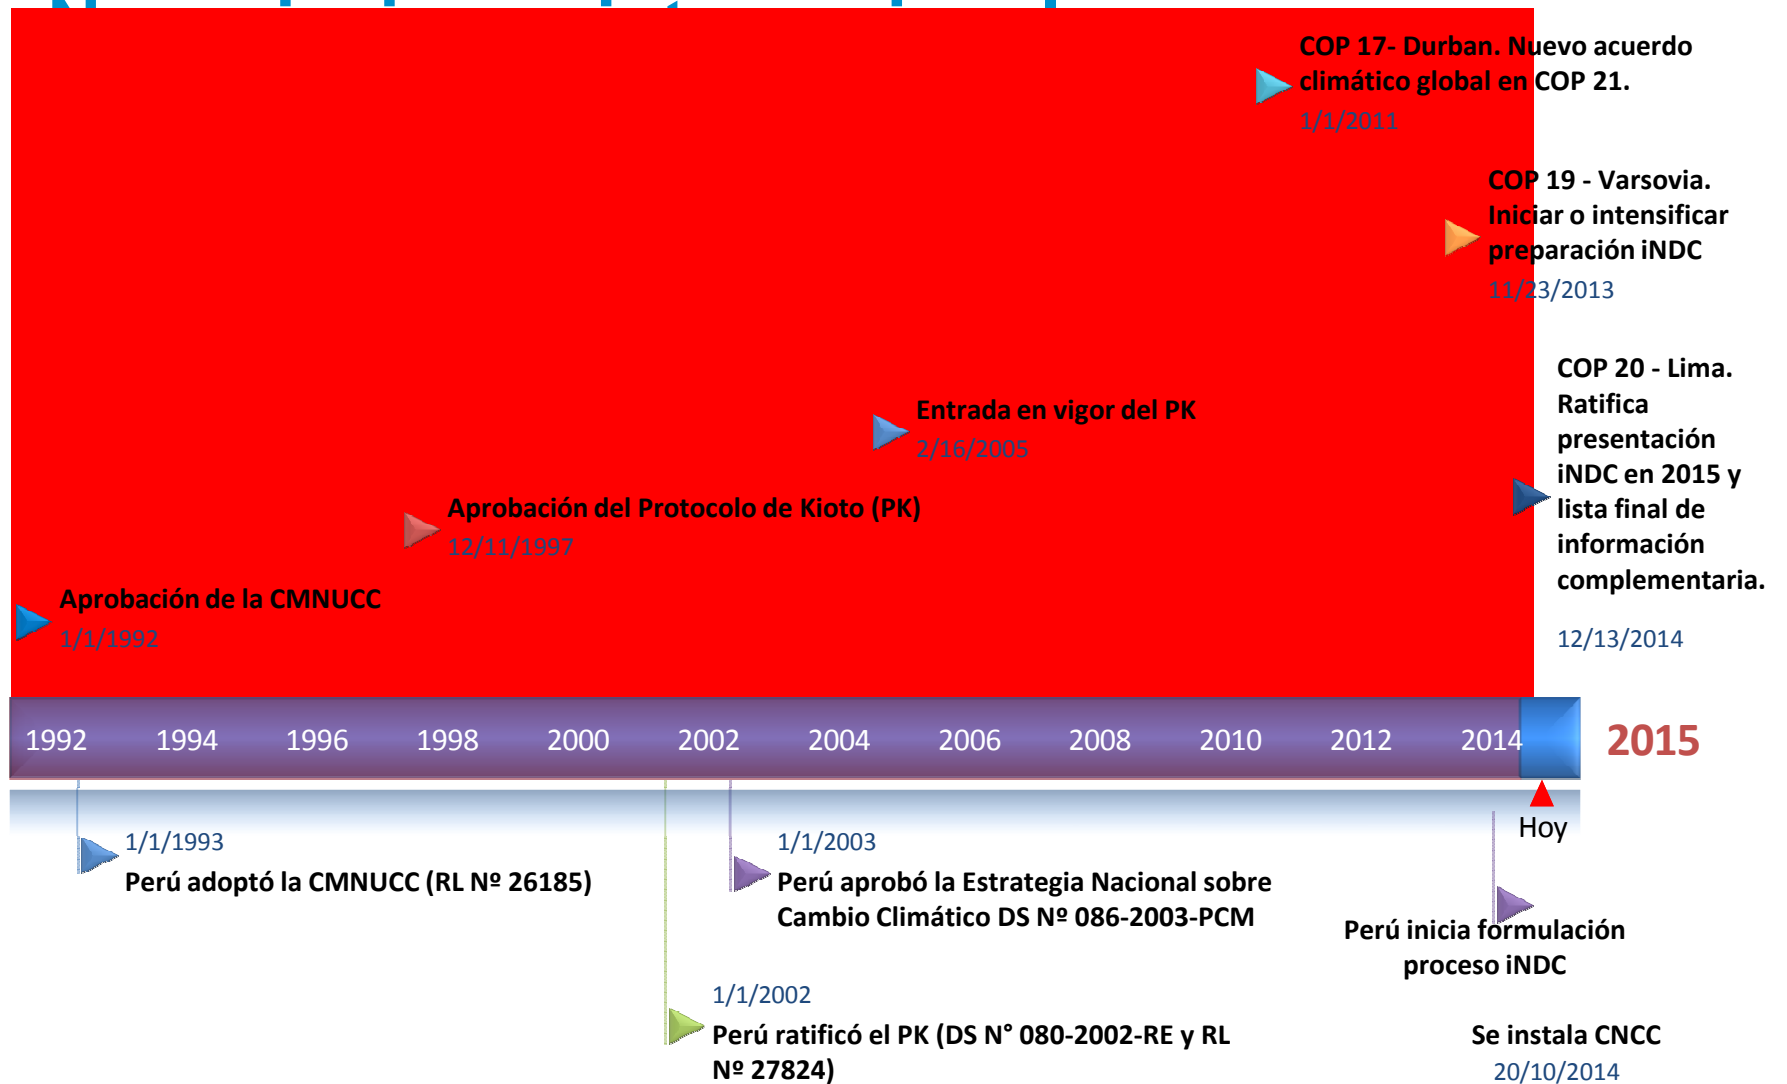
COP 17- Durban. Nuevo acuerdo climático global en COP 21.
1/1/2011

COP 19 - Varsovia. Iniciar o intensificar preparación iNDC
11/23/2013

COP 20 - Lima. Ratifica presentación iNDC en 2015 y lista final de información complementaria.
12/13/2014

Entrada en vigor del PK
2/16/2005

Aprobación del Protocolo de Kioto (PK)
12/11/1997

Aprobación de la CMNUCC
1/1/1992

1992 1994 1996 1998 2000 2002 2004 2006 2008 2010 2012 2014 2015

Hoy

1/1/1993
Perú adoptó la CMNUCC (RL Nº 26185)

1/1/2003
Perú aprobó la Estrategia Nacional sobre Cambio Climático DS Nº 086-2003-PCM

Perú inicia formulación proceso iNDC

1/1/2002
Perú ratificó el PK (DS N° 080-2002-RE y RL Nº 27824)

Se instala CNCC
20/10/2014